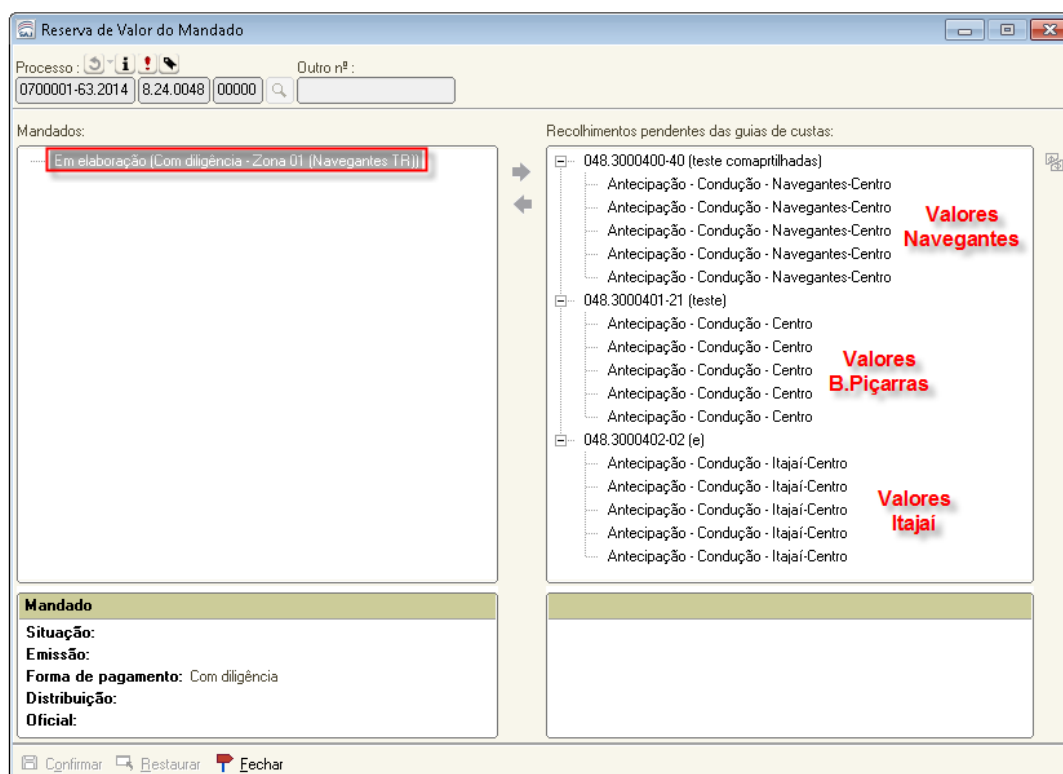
Reserva de Valor do Mandado

Processo :
Outro nº :
0700001-63.2014 | 8.24.0048 | 00000

Mandados:
Em elaboração (Com diligência - Zona 01 (Navegantes TR))

Recolhimentos pendentes das guias de custas:
048.3000400-40 (teste comaprtilhadas)
Antecipação - Condução - Navegantes-Centro
Antecipação - Condução - Navegantes-Centro
Antecipação - Condução - Navegantes-Centro
Antecipação - Condução - Navegantes-Centro
Antecipação - Condução - Navegantes-Centro
048.3000401-21 (teste)
Antecipação - Condução - Centro
Antecipação - Condução - Centro
Antecipação - Condução - Centro
Antecipação - Condução - Centro
Antecipação - Condução - Centro
048.3000402-02 (e)
Antecipação - Condução - Itajaí-Centro
Antecipação - Condução - Itajaí-Centro
Antecipação - Condução - Itajaí-Centro
Antecipação - Condução - Itajaí-Centro
Antecipação - Condução - Itajaí-Centro

Valores Navegantes
Valores B.Piçarras
Valores Itajaí

Mandado
Situação:
Emissão:
Forma de pagamento: Com diligência
Distribuição:
Oficial:

Confirmar Restaurar Fechar